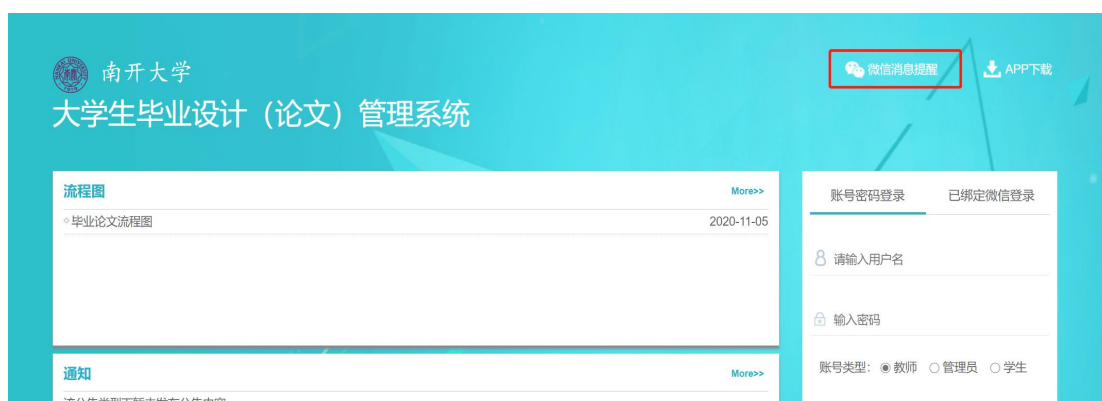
南开大学
大学生毕业设计（论文）管理系统

微信消息提醒

APP下载

流程图

More>>

毕业论文流程图 2020-11-05

通知

More>>

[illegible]

账号密码登录

已绑定微信登录

请输入用户名

输入密码

账号类型: ◉ 教师 ○ 管理员 ○ 学生